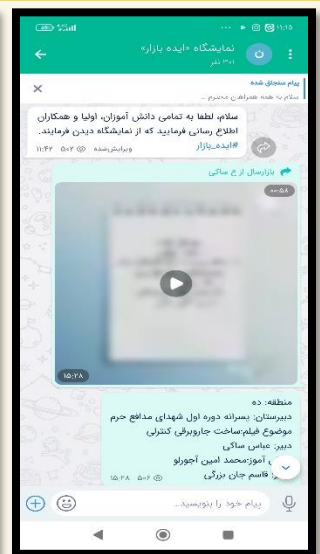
۱۱:۱۵
نمایشگاه «ایده بازار»
۳۰۱ نفر
ن
پیام سنجاق شده
سلام به همه همراهان محترم ...
سلام، لطفا به تمامی دانش آموزان، اولیا و همکاران اطلاع رسانی فرمایید که از نمایشگاه دیدن فرمایند.
#ایده_بازار
ویرایش‌شده ۵۰۲ ۱۱:۴۴
بازارسال از ع ساکی
۰۰:۵۸
۱۵:۲۸
منطقه: ده
دبیرستان: پسرانه دوره اول شهدای مدافع حرم
موضوع فیلم:ساخت جاروبرقی کنترلی
دبیر: عباس ساکی
دانش آموز:محمد امین آجورلو
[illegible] قاسم جان بزرگی
۵۰۶ ۱۵:۲۸
پیام خود را بنویسید...